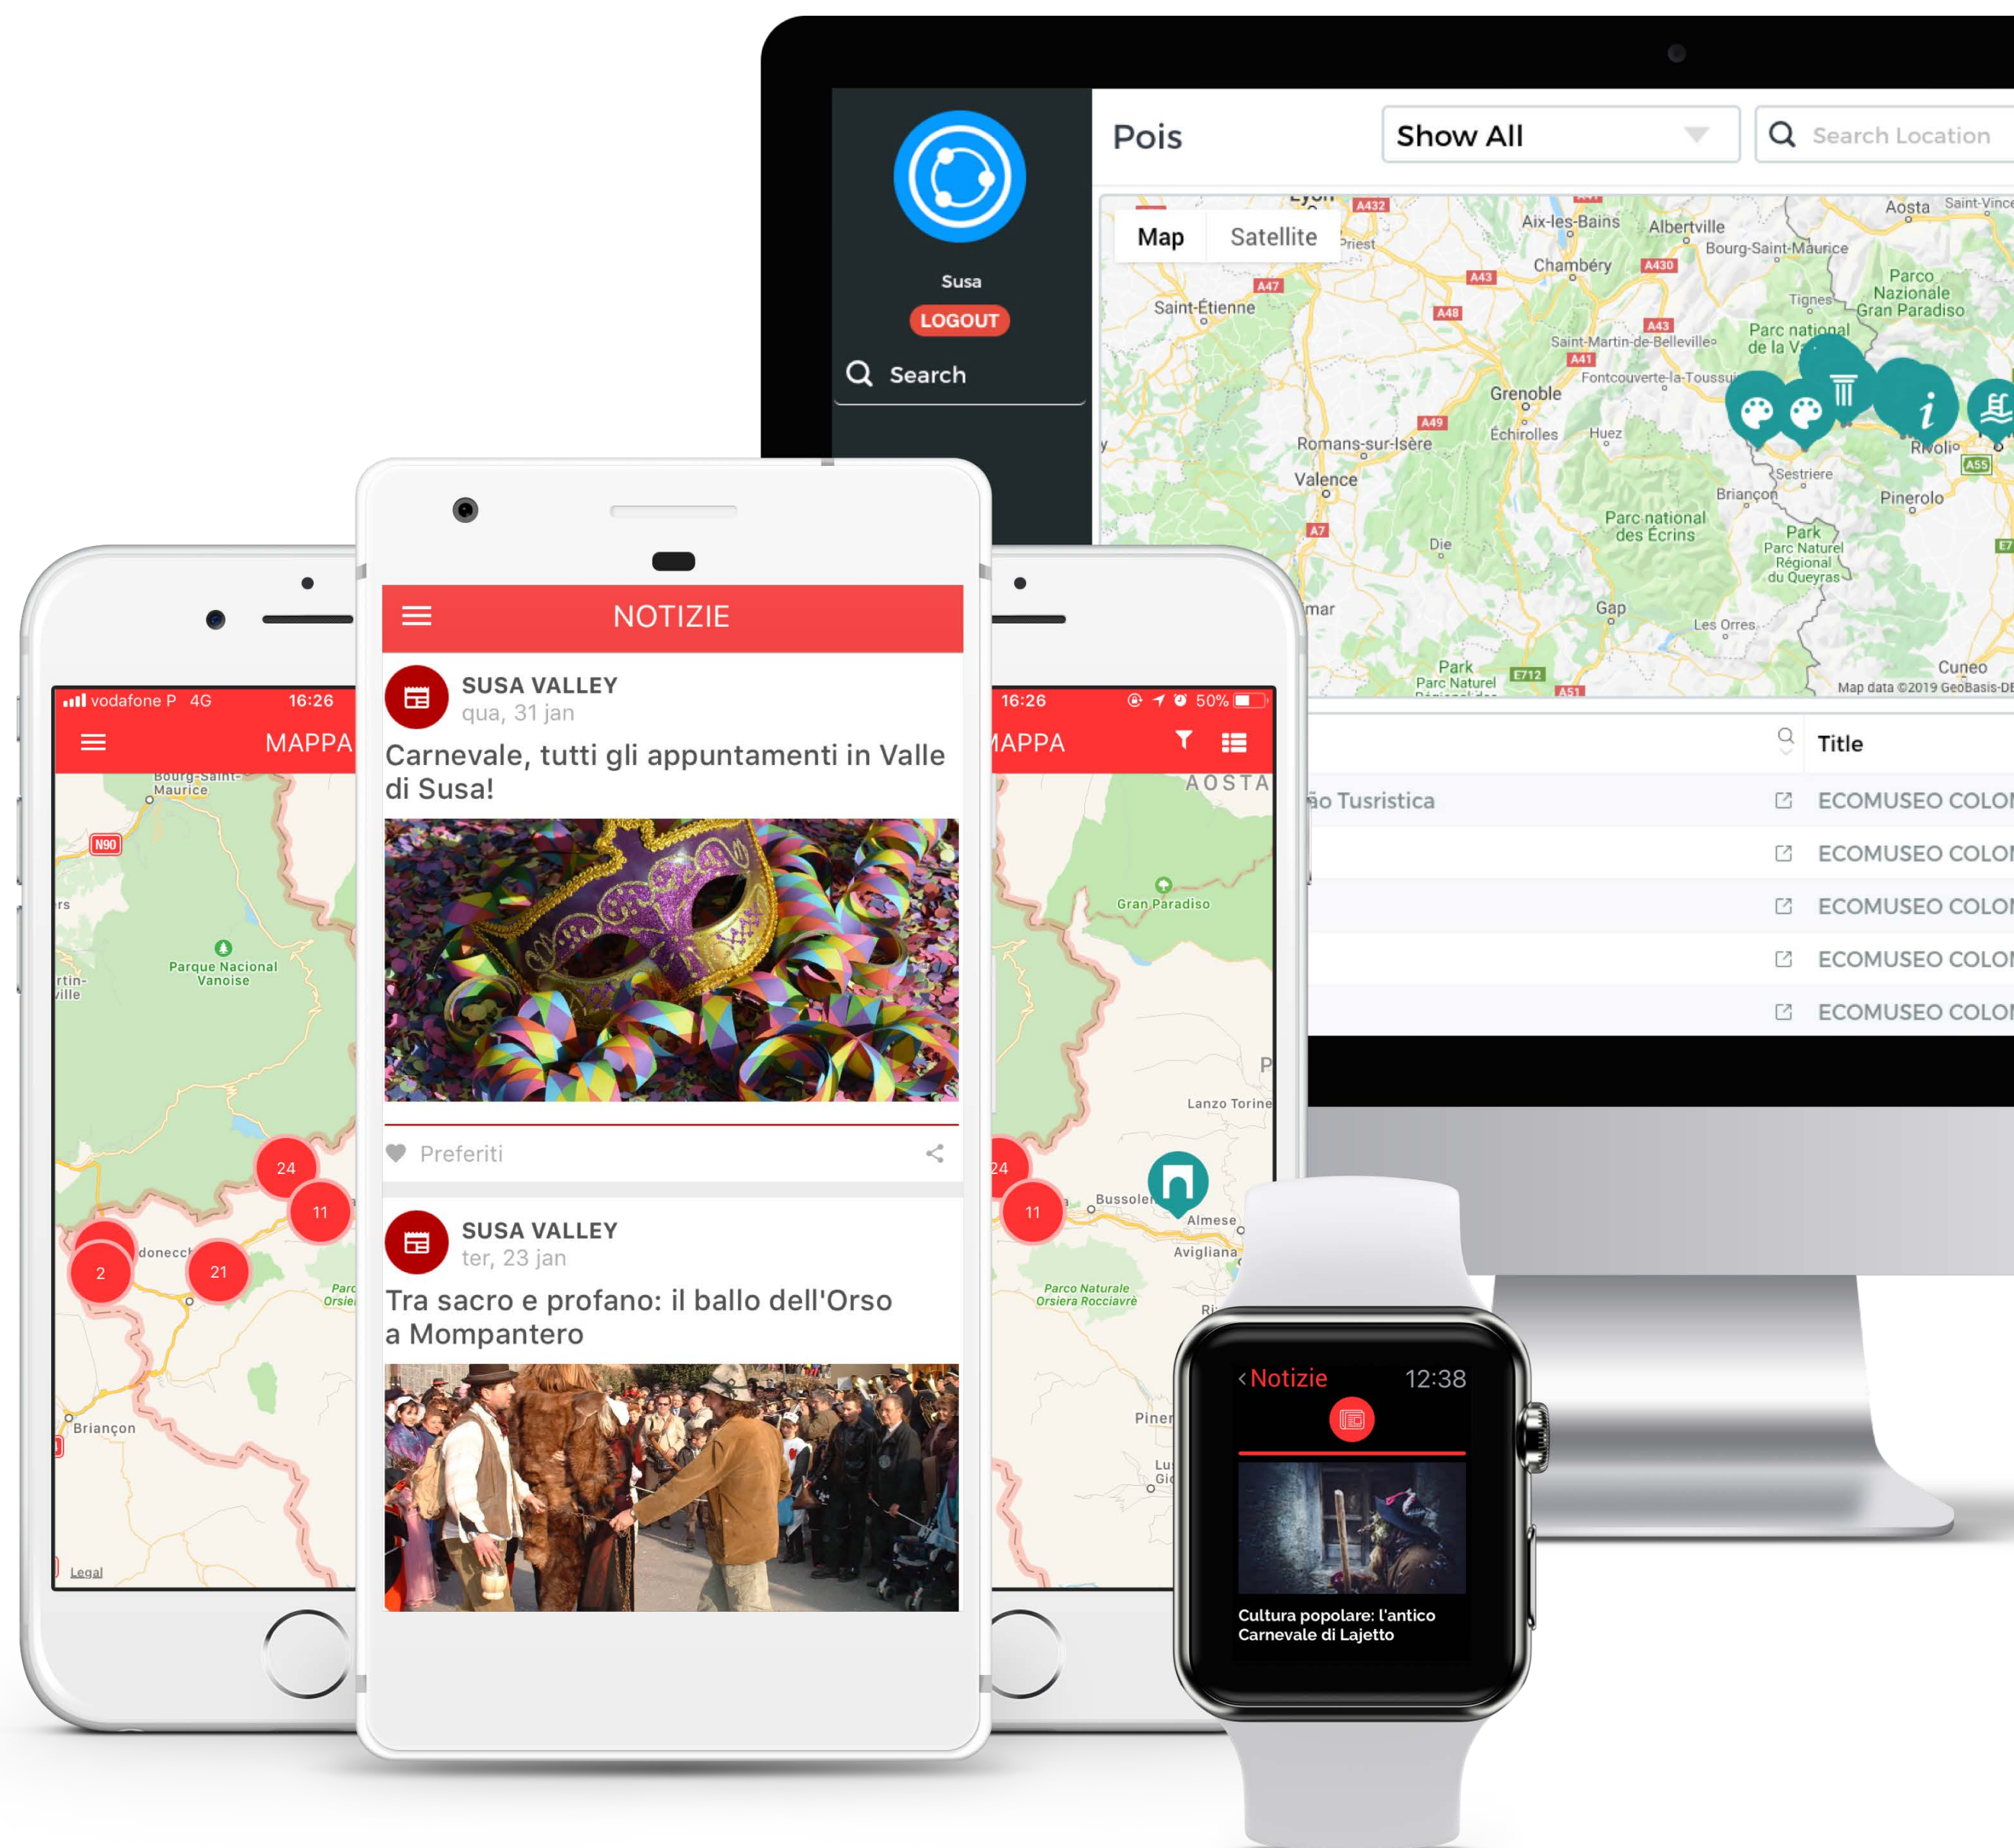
Susa
LOGOUT
Search

Pois
Show All
Search Location
Map
Satellite
Lyon
Aix-les-Bains
Albertville
Aosta
Saint-Vincent
Chambéry
Bourg-Saint-Maurice
Saint-Étienne
Parco Nazionale Gran Paradiso
Tignes
Parc national de la V
Saint-Martin-de-Belleville
Fontcouverte-la-Toussuire
Grenoble
Échirolles
Huez
Romans-sur-Isère
Rivoli
Valence
Sestriere
Briançon
Pinerolo
Parc national des Écrins
Park Parc Naturel Régional du Queyras
Die
Gap
Les Orres
Park Parc Naturel
Cuneo
Map data ©2019 GeoBasis-DE
Title
ão Tusristica
ECOMUSEO COLO
ECOMUSEO COLO
ECOMUSEO COLO
ECOMUSEO COLO
ECOMUSEO COLO

vodafone P 4G 16:26
MAPPA
Bourg-Saint-Maurice
N90
Parque Nacional Vanoise
24
11
2
21
Briançon
Legal

NOTIZIE
SUSA VALLEY
qua, 31 jan
Carnevale, tutti gli appuntamenti in Valle di Susa!
Preferiti
SUSA VALLEY
ter, 23 jan
Tra sacro e profano: il ballo dell'Orso a Mompantero

16:26 50%
MAPPA
AOSTA
Gran Paradiso
Lanzo Torinese
24
11
Bussoleno
Almese
Avigliana
Parco Naturale Orsiera Rocciavrè

Notizie
12:38
Cultura popolare: l'antico Carnevale di Lajetto